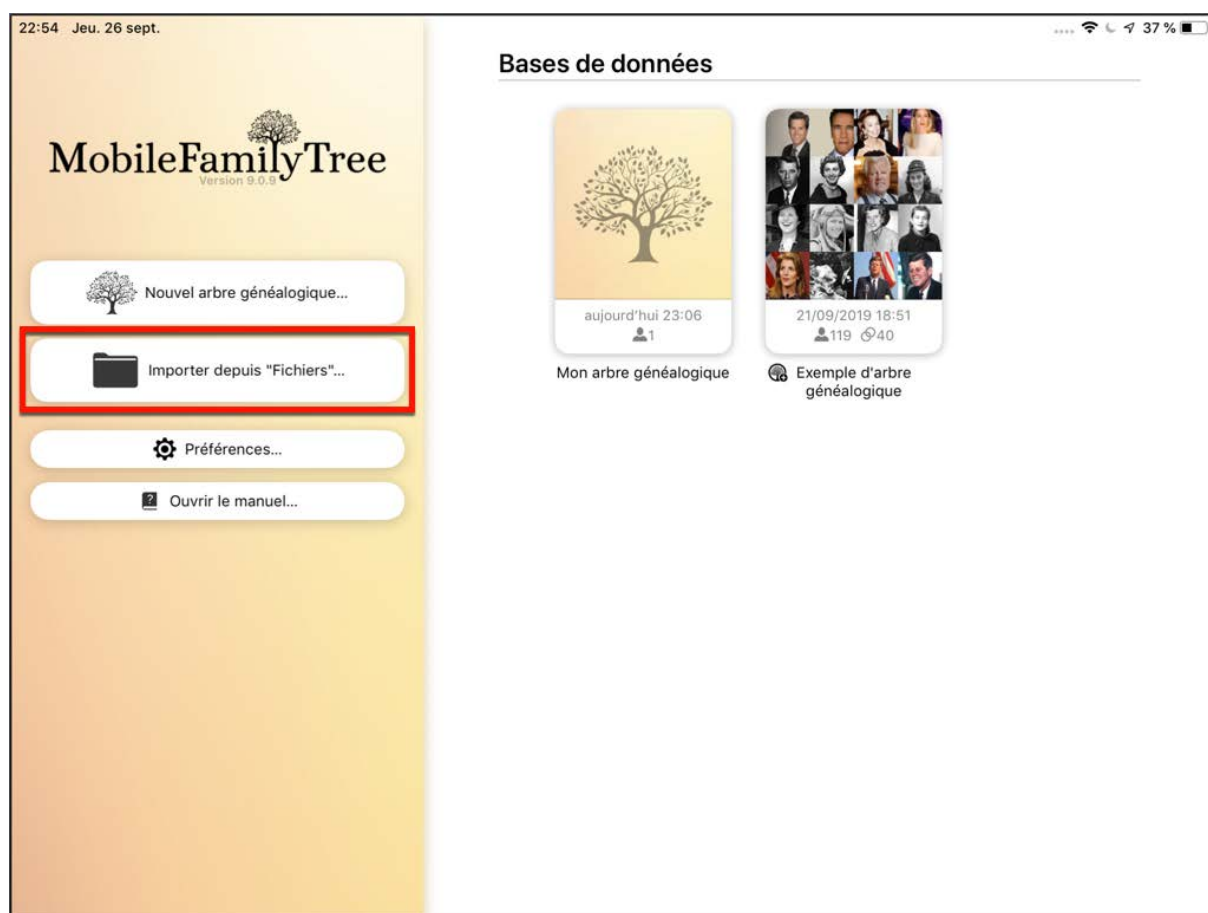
22:54 Jeu. 26 sept.

37 %

MobileFamilyTree
Version 9.0.9

Nouvel arbre généalogique...

Importer depuis "Fichiers"...

Préférences...

Ouvrir le manuel...

Bases de données

aujourd'hui 23:06
1

Mon arbre généalogique

21/09/2019 18:51
119 40

Exemple d'arbre généalogique